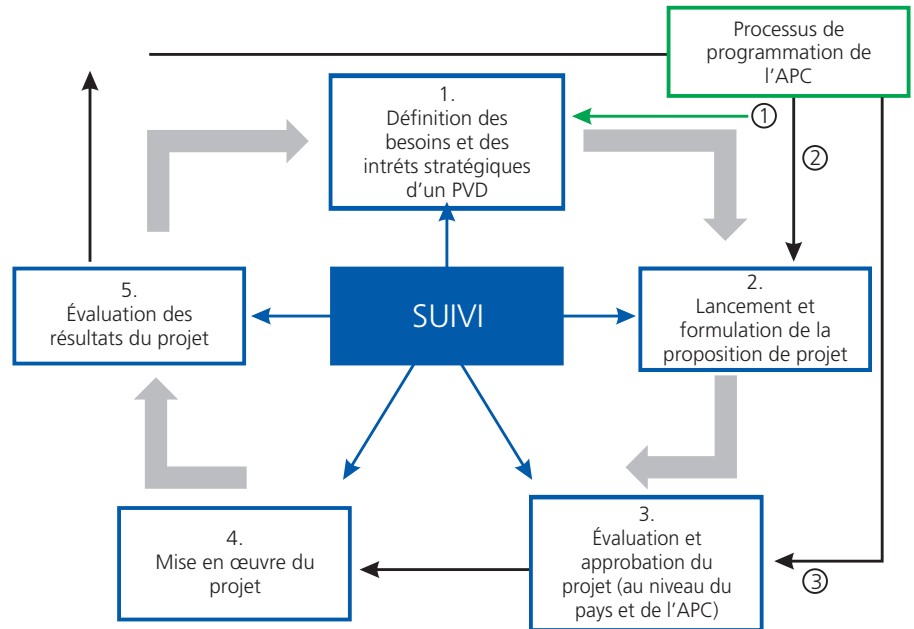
Processus de programmation de l'APC

①

②

1.
Définition des besoins et des intréts stratégiques d'un PVD

5.
Évaluation des résultats du projet

SUIVI

2.
Lancement et formulation de la proposition de projet

4.
Mise en œuvre du projet

3.
Évaluation et approbation du projet (au niveau du pays et de l'APC)

③